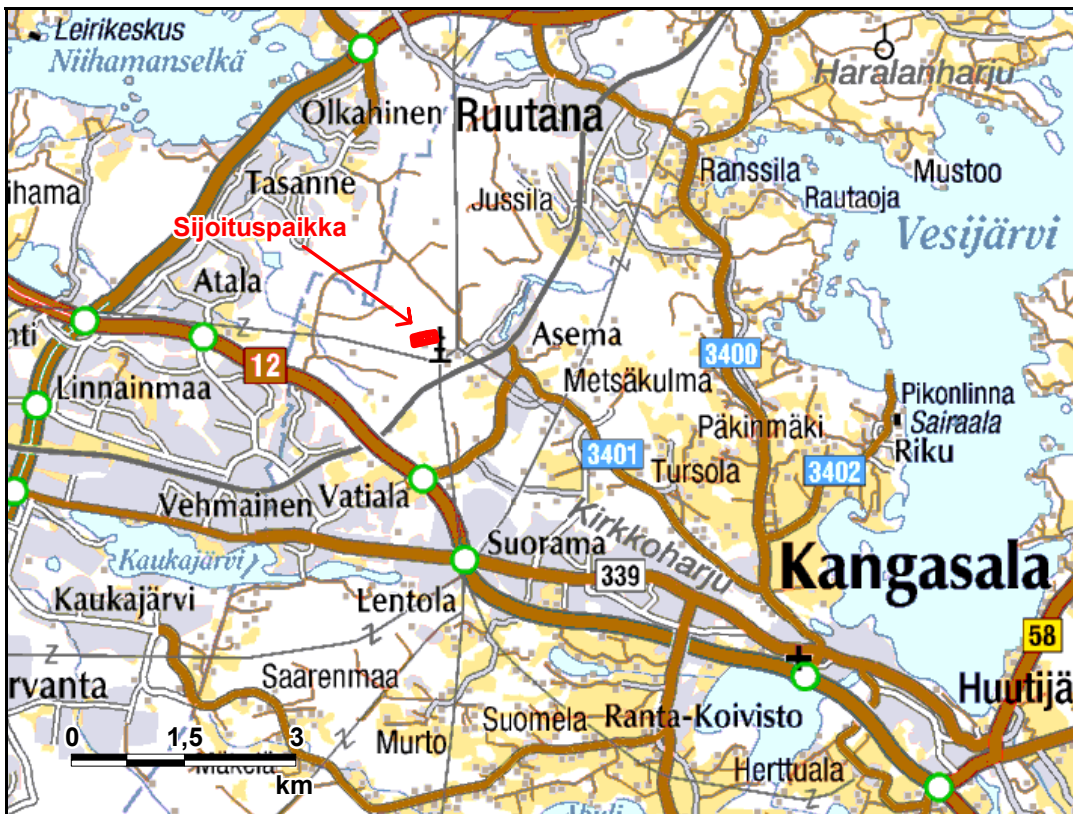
Leirikeskus
Niihamanselkä
Olkahinen
Ruutana
Haralanharju
Ranssila
Mustoo
Rautaoja
Tasanne
Jussila
ihama
Vesijärvi
Sijoituspaikka
Atala
Asema
nti
3400
12
Metsäkulma
Linnainmaa
Pikonlinna
Sairaala
Päkinmäki
Riku
3401
Tursola
3402
Vehmainen
Vatiala
Kirkkoharju
Kaukajärvi
Suorama
Kangasala
339
Kaukajärvi
Lentola
58
rvanta
Saarenmaa
Huutijä
Suomela
Ranta-Koivisto
Murto
Mäkelä
Herttuala
0
1,5
3
km